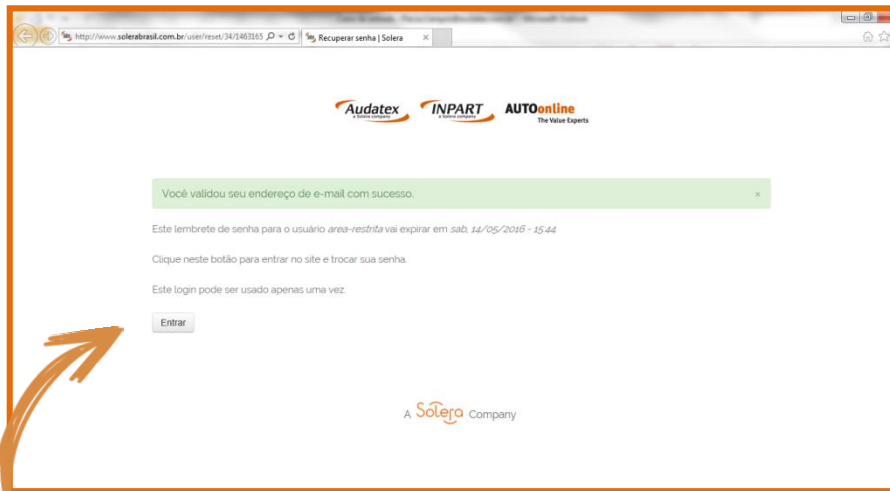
http://www.solerabrasil.com.br/user/reset/34/1463165

Recuperar senha | Solera

Audatex
a Solera company

INPART
a Solera company

AUTOonline
The Value Experts

Você validou seu endereço de e-mail com sucesso.

×

Este lembrete de senha para o usuário *area-restrita* vai expirar em *sab, 14/05/2016 - 15:44*

Clique neste botão para entrar no site e trocar sua senha.

Este login pode ser usado apenas uma vez.

Entrar

A Solera Company